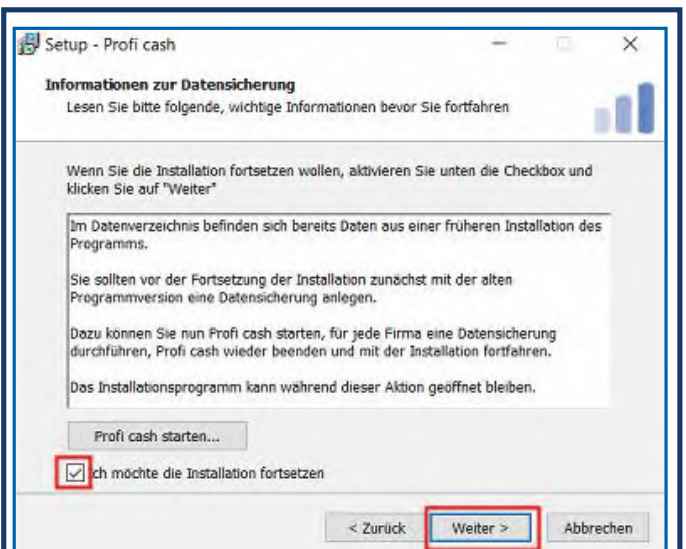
Setup - Profi cash

Informationen zur Datensicherung

Lesen Sie bitte folgende, wichtige Informationen bevor Sie fortfahren

Wenn Sie die Installation fortsetzen wollen, aktivieren Sie unten die Checkbox und klicken Sie auf "Weiter"

Im Datenverzeichnis befinden sich bereits Daten aus einer früheren Installation des Programms.

Sie sollten vor der Fortsetzung der Installation zunächst mit der alten Programmversion eine Datensicherung anlegen.

Dazu können Sie nun Profi cash starten, für jede Firma eine Datensicherung durchführen, Profi cash wieder beenden und mit der Installation fortfahren.

Das Installationsprogramm kann während dieser Aktion geöffnet bleiben.

Profi cash starten...

Ich möchte die Installation fortsetzen

< Zurück

Weiter >

Abbrechen